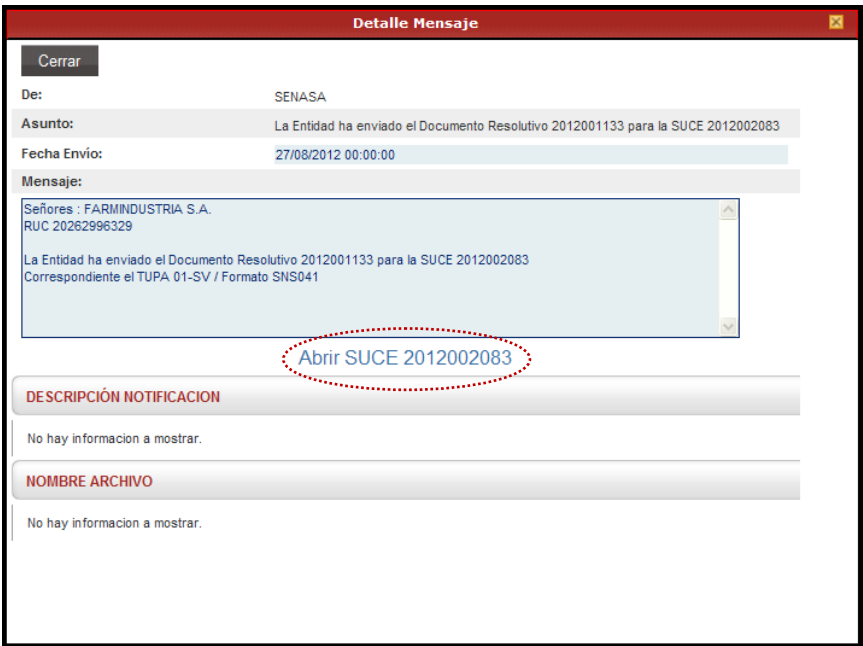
Detalle Mensaje

Cerrar

De: SENASA

Asunto: La Entidad ha enviado el Documento Resolutivo 2012001133 para la SUCE 2012002083

Fecha Envío: 27/08/2012 00:00:00

Mensaje:

Señores : FARMINDUSTRIA S.A.
RUC 20262996329

La Entidad ha enviado el Documento Resolutivo 2012001133 para la SUCE 2012002083
Correspondiente el TUPA 01-SV / Formato SNS041

Abrir SUCE 2012002083

DESCRIPCIÓN NOTIFICACION

No hay informacion a mostrar.

NOMBRE ARCHIVO

No hay informacion a mostrar.